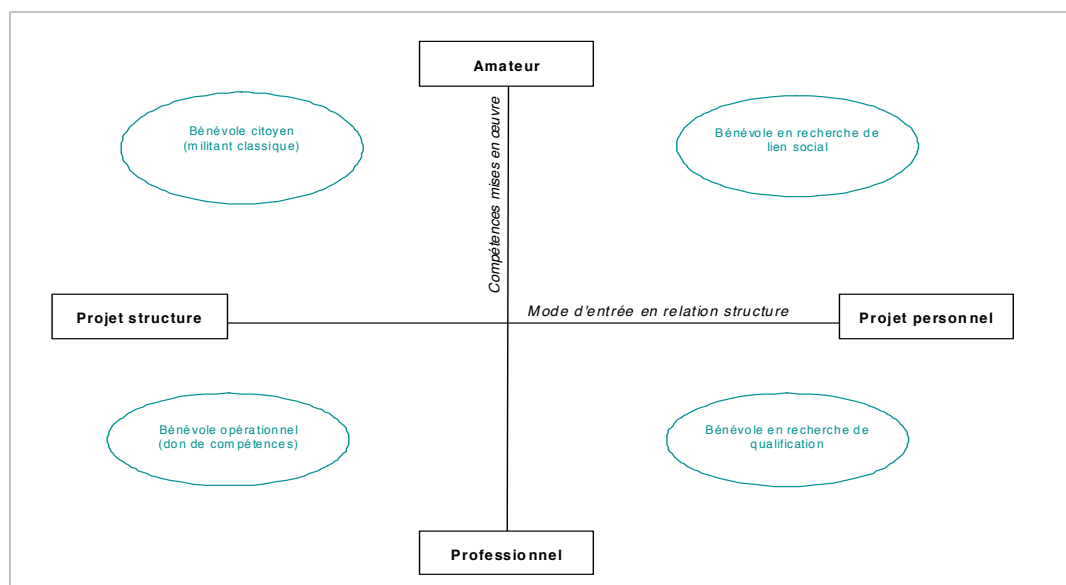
Amateur

Bénévole citoyen (militant classique)

Bénévole en recherche de lien social

Compétences mises en œuvre

Projet structure

Mode d'entrée en relation structure

Projet personnel

Bénévole opérationnel (don de compétences)

Bénévole en recherche de qualification

Professionnel